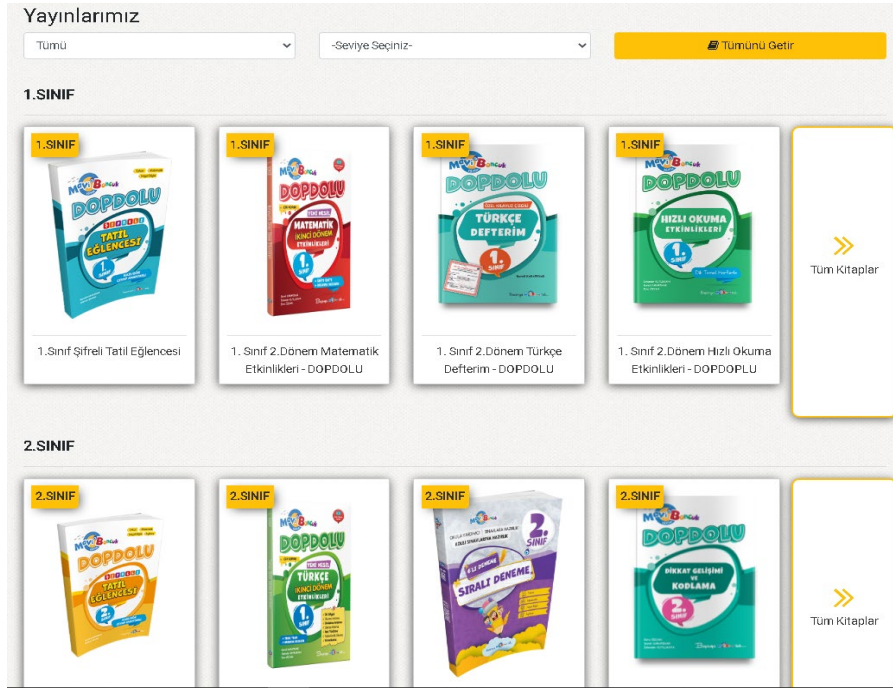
Yayınlarımız

Tümü

-Seviye Seçiniz-

Tümünü Getir

1.SINIF

1.SINIF

Mavi Boncuk DOPDOLU ŞİFRELİ TATİL EĞLENCESİ 1. SINIF

1.Sınıf Şifreli Tatil Eğlencesi

1.SINIF

Mavi Boncuk DOPDOLU YENİ MÜFREDAT MATEMATİK İKİNCİ DÖNEM ETKİNLİKLERİ 1. SINIF

1. Sınıf 2.Dönem Matematik Etkinlikleri - DOPDOLU

1.SINIF

Mavi Boncuk DOPDOLU TÜRKÇE DEFTERİM 1. SINIF

1. Sınıf 2.Dönem Türkçe Defterim - DOPDOLU

1.SINIF

Mavi Boncuk DOPDOLU HIZLI OKUMA ETKİNLİKLERİ 1. SINIF

1. Sınıf 2.Dönem Hızlı Okuma Etkinlikleri - DOPDOPLU

Tüm Kitaplar

2.SINIF

2.SINIF

Mavi Boncuk DOPDOLU ŞİFRELİ TATİL EĞLENCESİ 2. SINIF

2.SINIF

Mavi Boncuk DOPDOLU YENİ MÜFREDAT TÜRKÇE İKİNCİ DÖNEM ETKİNLİKLERİ 1. SINIF

2.SINIF

2. SINIF SIRALI DENEME

2.SINIF

Mavi Boncuk DOPDOLU DİKKAT GELİŞİMİ VE KODLAMA 2. SINIF

Tüm Kitaplar